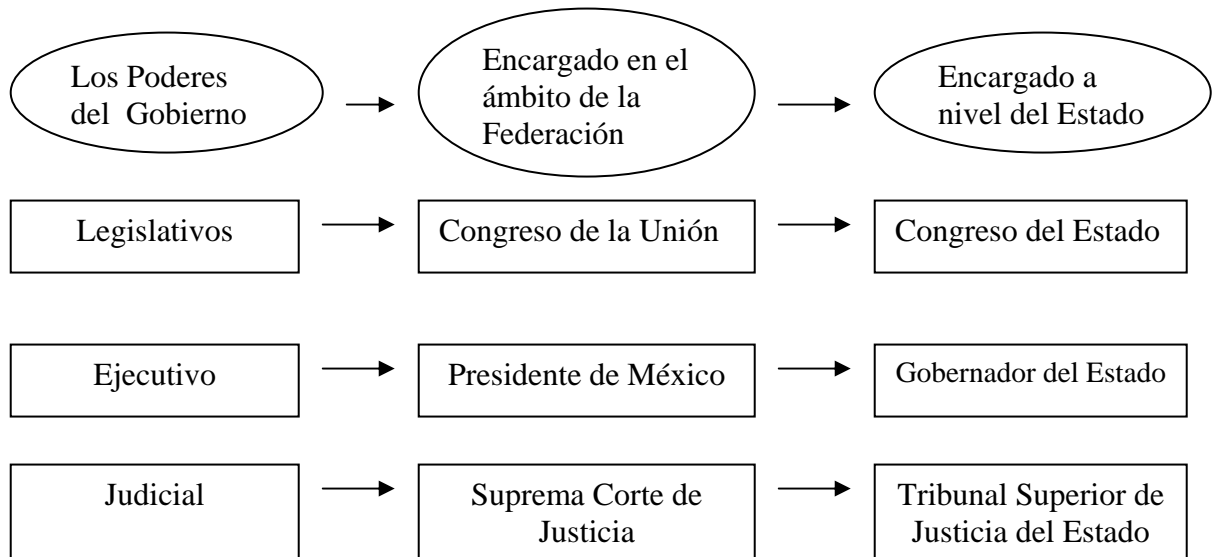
Los Poderes del Gobierno

Encargado en el ámbito de la Federación

Encargado a nivel del Estado

Legislativos

Congreso de la Unión

Congreso del Estado

Ejecutivo

Presidente de México

Gobernador del Estado

Judicial

Suprema Corte de Justicia

Tribunal Superior de Justicia del Estado